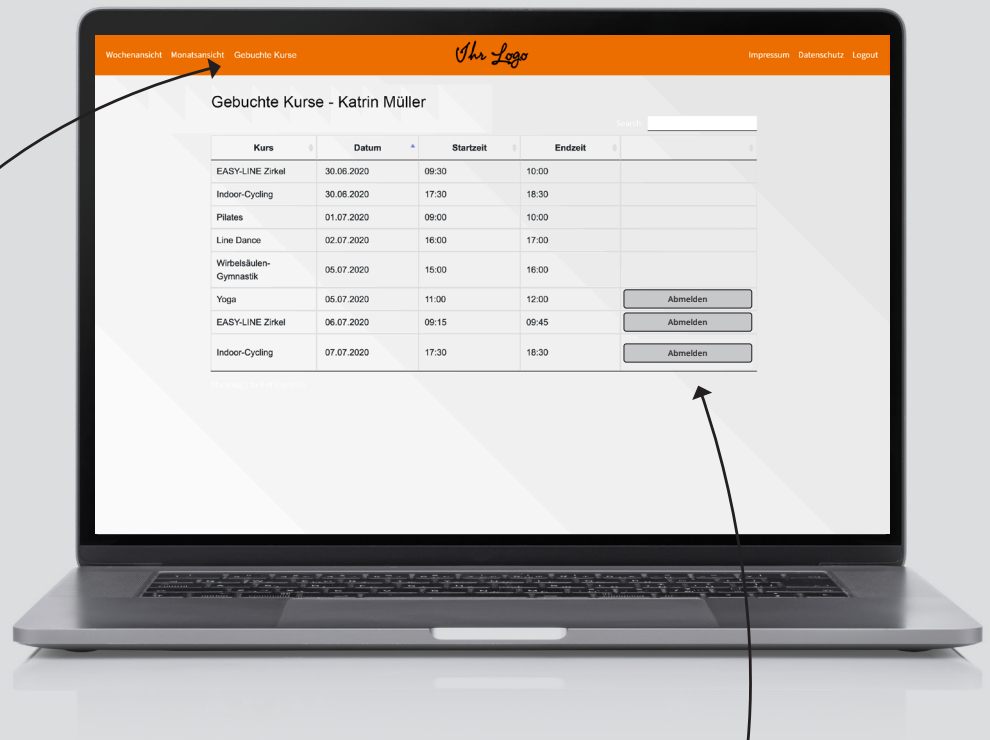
Wochenansicht Monatsansicht Gebuchte Kurse

Ihr Logo

Impressum Datenschutz Logout

Gebuchte Kurse - Katrin Müller

Search:

| Kurs | Datum | Startzeit | Endzeit | |
|---|---|---|---|---|
| EASY-LINE Zirkel | 30.06.2020 | 09:30 | 10:00 | |
| Indoor-Cycling | 30.06.2020 | 17:30 | 18:30 | |
| Pilates | 01.07.2020 | 09:00 | 10:00 | |
| Line Dance | 02.07.2020 | 16:00 | 17:00 | |
| Wirbelsäulen-Gymnastik | 05.07.2020 | 15:00 | 16:00 | |
| Yoga | 05.07.2020 | 11:00 | 12:00 | Abmelden |
| EASY-LINE Zirkel | 06.07.2020 | 09:15 | 09:45 | Abmelden |
| Indoor-Cycling | 07.07.2020 | 17:30 | 18:30 | Abmelden |

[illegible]